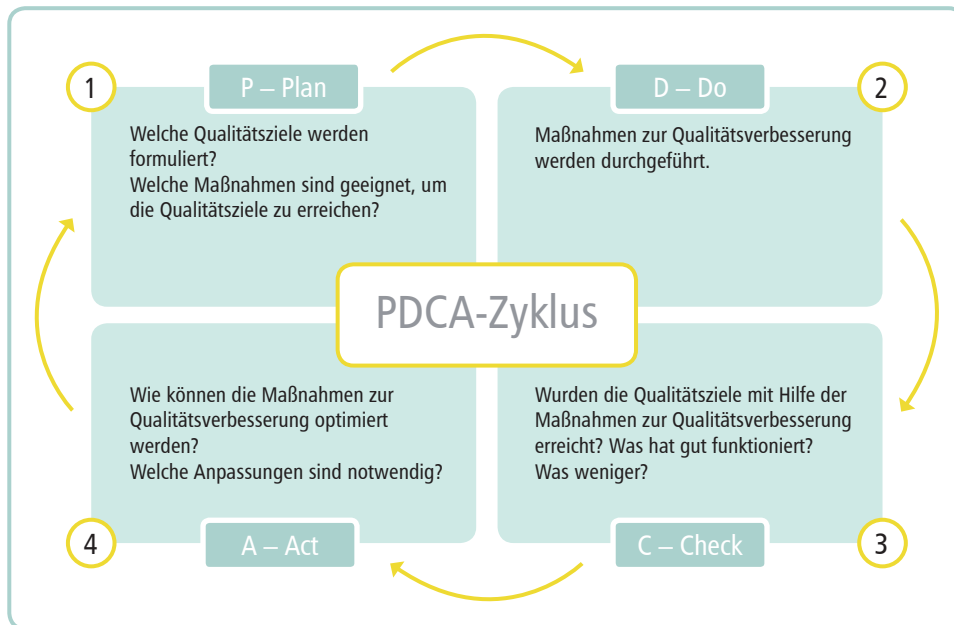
1

P – Plan

Welche Qualitätsziele werden formuliert?
Welche Maßnahmen sind geeignet, um die Qualitätsziele zu erreichen?

D – Do

2

Maßnahmen zur Qualitätsverbesserung werden durchgeführt.

PDCA-Zyklus

Wie können die Maßnahmen zur Qualitätsverbesserung optimiert werden?
Welche Anpassungen sind notwendig?

Wurden die Qualitätsziele mit Hilfe der Maßnahmen zur Qualitätsverbesserung erreicht? Was hat gut funktioniert? Was weniger?

4

A – Act

C – Check

3